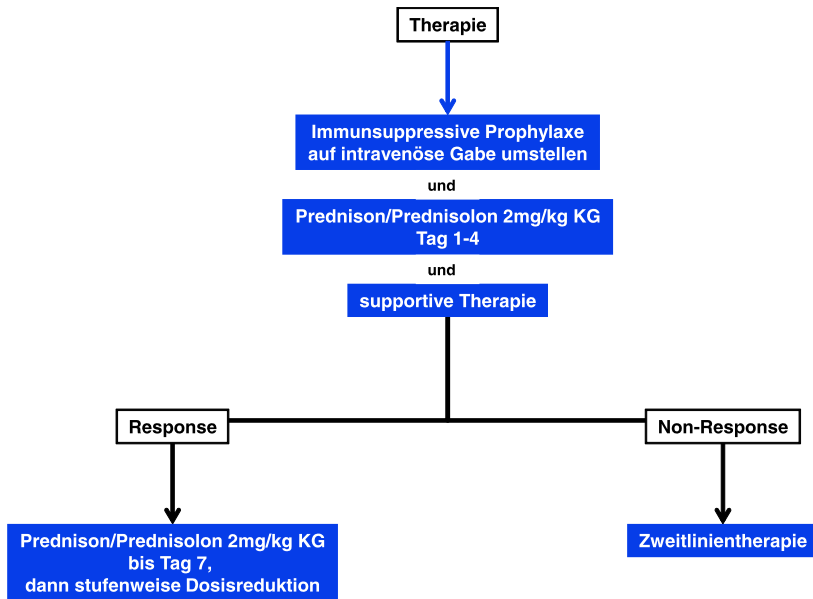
Therapie

Immunsuppressive Prophylaxe auf intravenöse Gabe umstellen

und

Prednison/Prednisolon 2mg/kg KG Tag 1-4

und

supportive Therapie

Response

Non-Response

Prednison/Prednisolon 2mg/kg KG bis Tag 7, dann stufenweise Dosisreduktion

Zweitlinientherapie